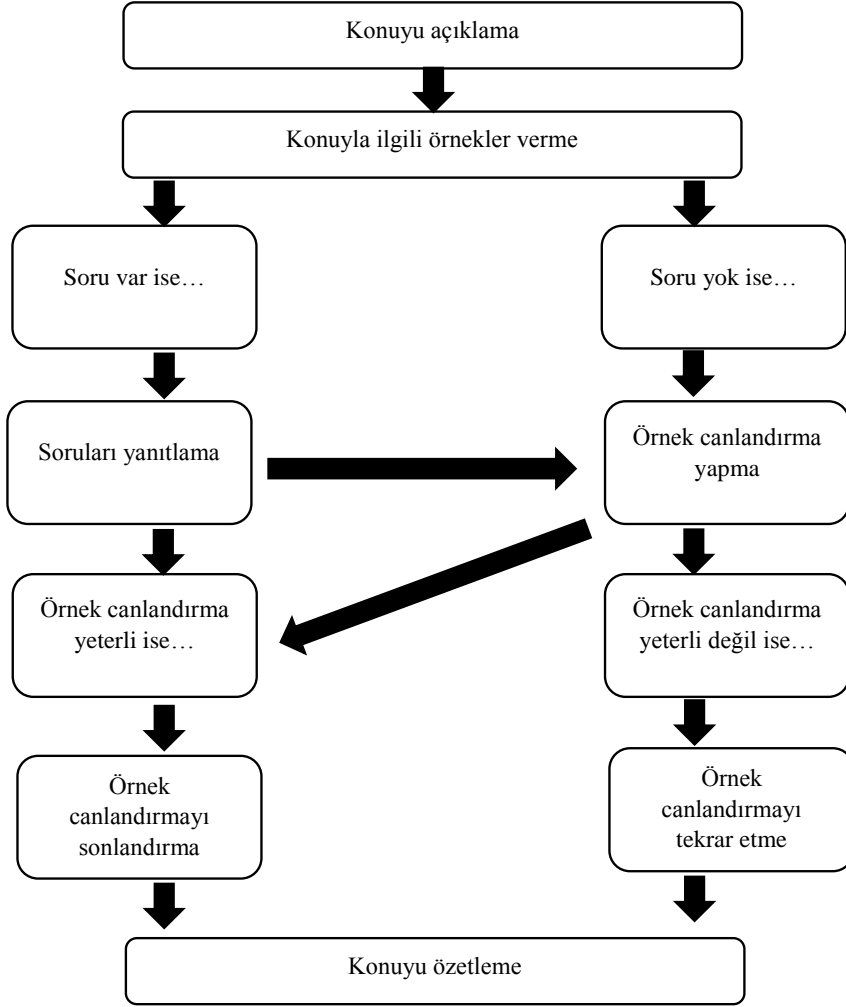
Konuyu açıklama

Konuyla ilgili örnekler verme

Soru var ise…

Soru yok ise…

Soruları yanıtlama

Örnek canlandırma yapma

Örnek canlandırma yeterli ise…

Örnek canlandırma yeterli değil ise…

Örnek canlandırmayı sonlandırma

Örnek canlandırmayı tekrar etme

Konuyu özetleme